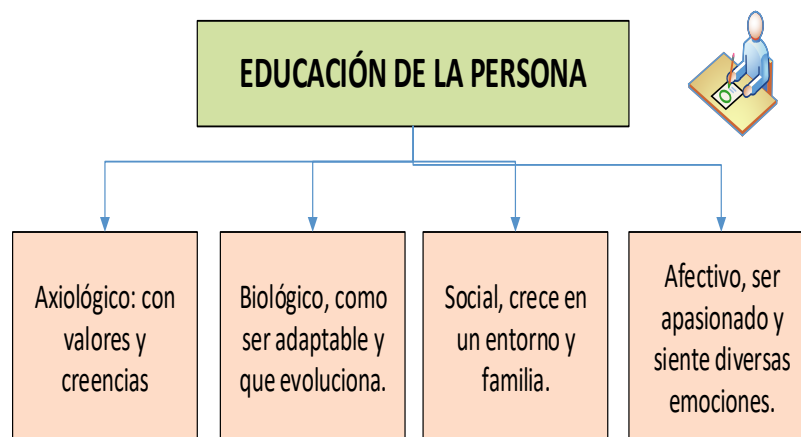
EDUCACIÓN DE LA PERSONA

Axiológico: con valores y creencias

Biológico, como ser adaptable y que evoluciona.

Social, crece en un entorno y familia.

Afectivo, ser apasionado y siente diversas emociones.